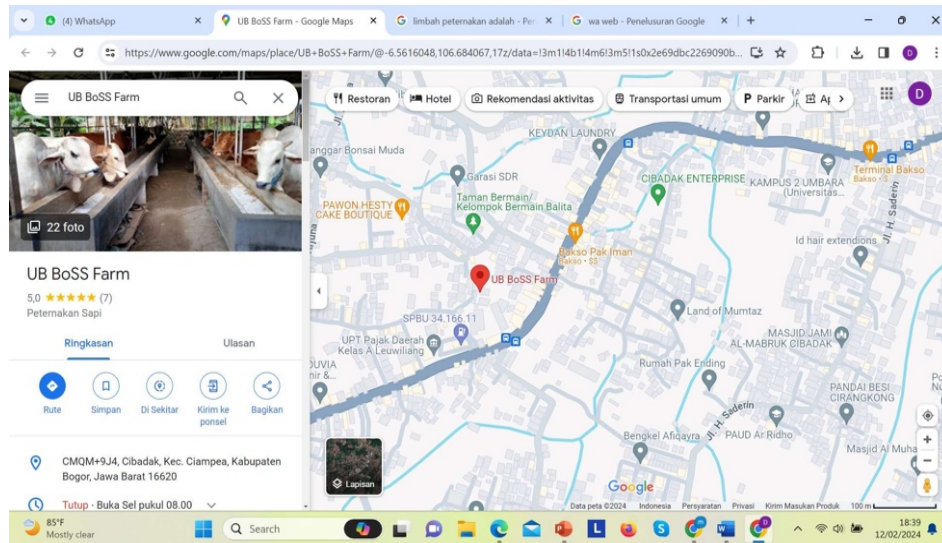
(4) WhatsApp
UB BoSS Farm - Google Maps
limbah peternakan adalah - Pe
wa web - Penelusuran Google
https://www.google.com/maps/place/UB+BoSS+Farm/@-6.5616048,106.684067,17z/data=!3m1!4b1!4m6!3m5!1s0x2e69dbc2269090b...

UB BoSS Farm
22 foto
UB BoSS Farm
5,0 ★★★★★ (7)
Peternakan Sapi
Ringkasan
Ulasan
Rute
Simpan
Di Sekitar
Kirim ke ponsel
Bagikan
CMQM+9J4, Cibadak, Kec. Ciampea, Kabupaten Bogor, Jawa Barat 16620
Tutup · Buka Sel pukul 08.00

Restoran
Hotel
Rekomendasi aktivitas
Transportasi umum
Parkir
Ap

KEYDAN LAUNDRY
anggar Bonsai Muda
Garasi SDR
PAWON HESTY CAKE BOUTIQUE
Taman Bermain/ Kelompok Bermain Balita
CIBADAK ENTERPRISE
KAMPUS 2 UMBARA (Universitas...
Terminal Bakso
Bakso · $
Jl. H. Sadetin
Id hair extensions
Bakso Pak Iman
Bakso · $$
UB BoSS Farm
SPBU 34.166.11
Land of Mumtaz
UPT Pajak Daerah Kelas A Leuwiliang
MASJID JAMI AL-MABRUK CIBADAK
Rumah Pak Ending
PANDAI BESI CIRANGKONG
Jl. H. Sadetin
Bengkel Afiqayra
PAUD Ar Ridho
Masjid Al Muha
Lapisan
Google
Data peta ©2024
Indonesia
Persyaratan
Privasi
Kirim Masukan Produk
100 m

85°F
Mostly clear
Search
18:39
12/02/2024